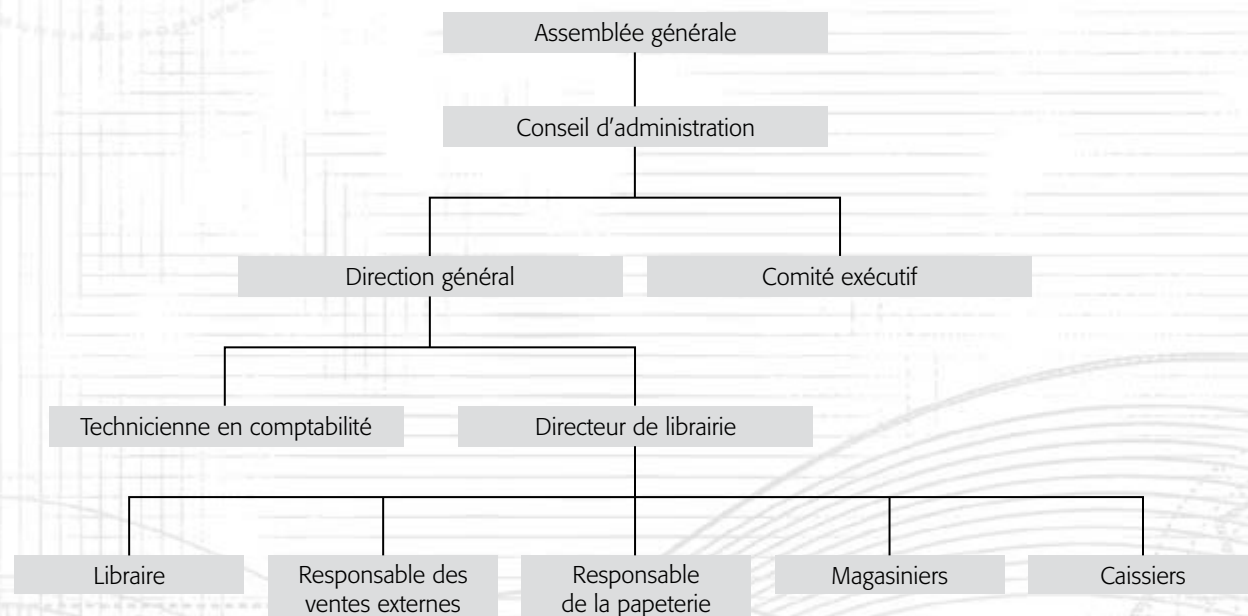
Assemblée générale

Conseil d'administration

Direction général

Comité exécutif

Technicienne en comptabilité

Directeur de librairie

Libraire

Responsable des ventes externes

Responsable de la papeterie

Magasiniers

Caissiers